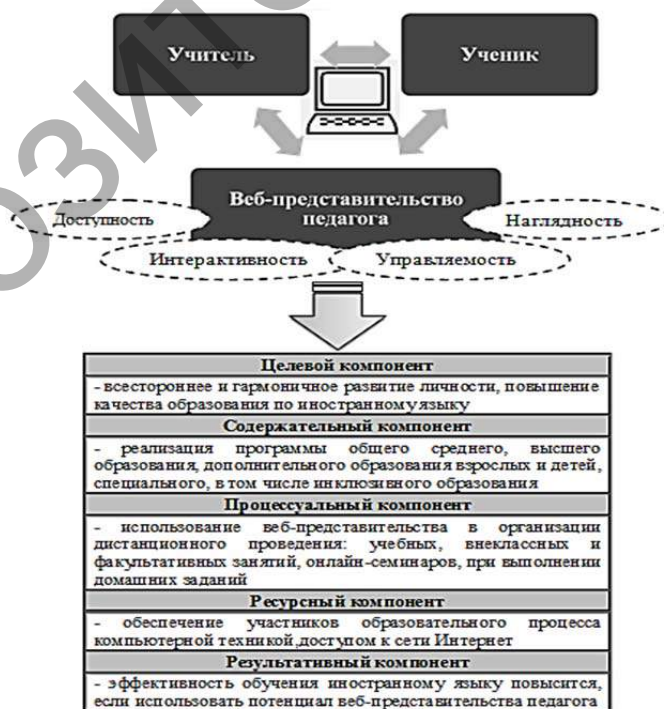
Учитель

Ученик

Веб-представительство педагога

Доступность

Наглядность

Интерактивность

Управляемость

| Целевой компонент |
|---|
| - всестороннее и гармоничное развитие личности, повышение качества образования по иностранному языку |
| Содержательный компонент |
| - реализация программы общего среднего, высшего образования, дополнительного образования взрослых и детей, специального, в том числе инклюзивного образования |
| Процессуальный компонент |
| - использование веб-представительства в организации дистанционного проведения: учебных, внеклассных и факультативных занятий, онлайн-семинаров, при выполнении домашних заданий |
| Ресурсный компонент |
| - обеспечение участников образовательного процесса компьютерной техникой,доступом к сети Интернет |
| Результативный компонент |
| - эффективность обучения иностранному языку повысится, если использовать потенциал веб-представительства педагога |